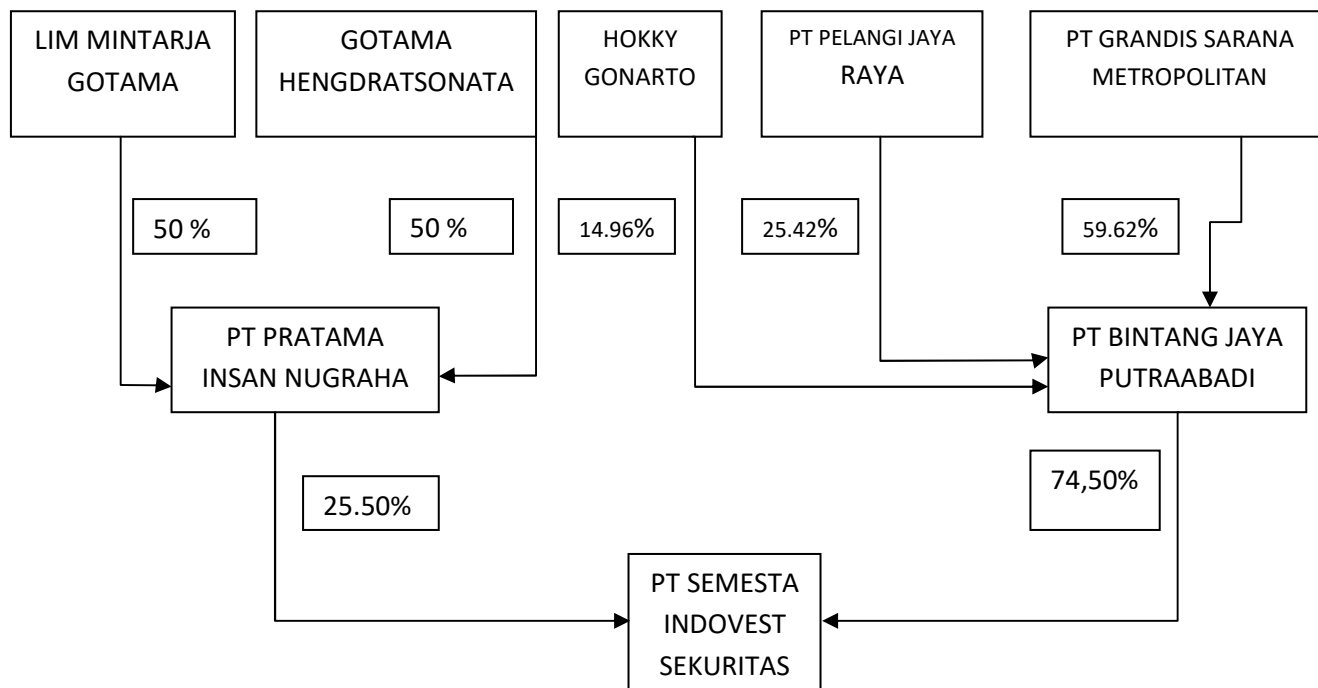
LIM MINTARJA GOTAMA

GOTAMA HENGDRATSONATA

HOKKY GONARTO

PT PELANGI JAYA RAYA

PT GRANDIS SARANA METROPOLITAN

50 %

50 %

14.96%

25.42%

59.62%

PT PRATAMA INSAN NUGRAHA

PT BINTANG JAYA PUTRAABADI

25.50%

74,50%

PT SEMESTA INDOVEST SEKURITAS